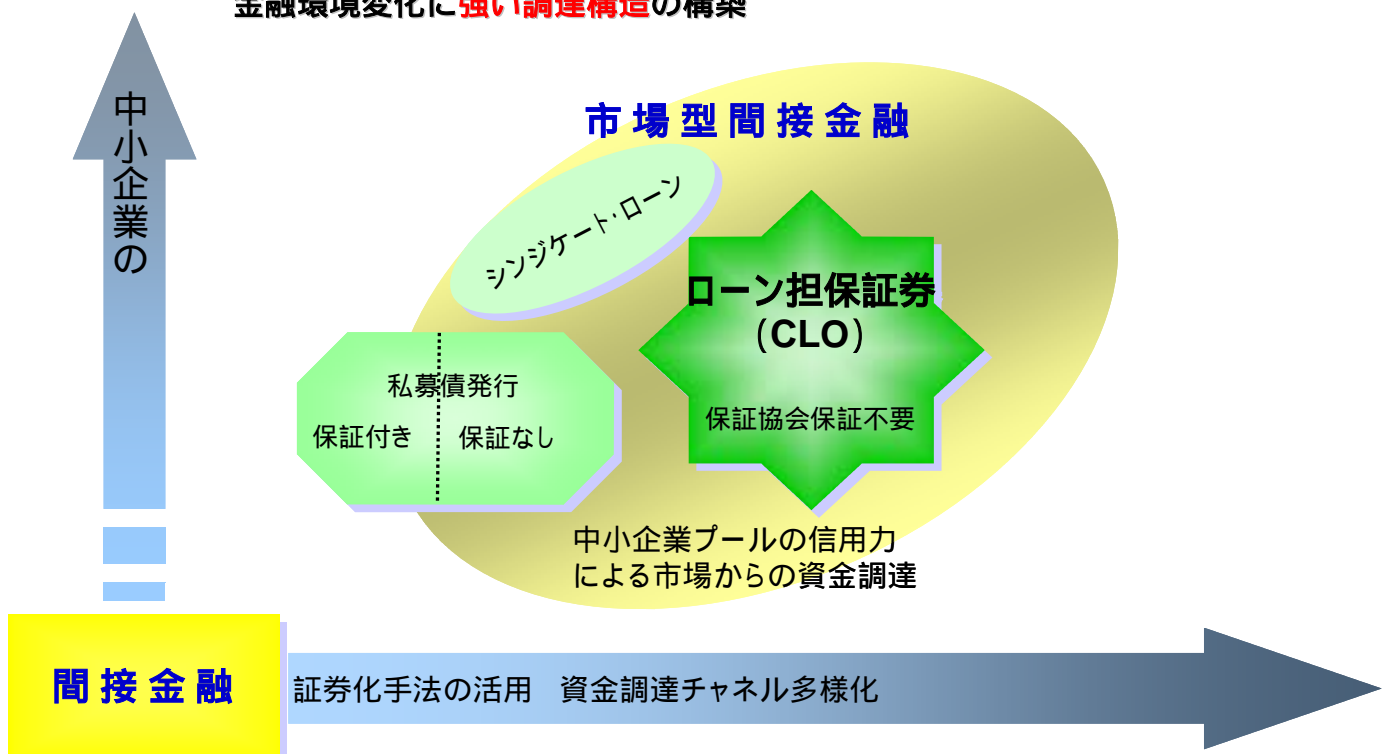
金融環境変化に強い調達構造の構築

中小企業の

市場型間接金融

シンジケート・ローン

ローン担保証券
（CLO）

保証協会保証不要

私募債発行

保証付き

保証なし

中小企業プールの信用力による市場からの資金調達

間接金融

証券化手法の活用　資金調達チャネル多様化